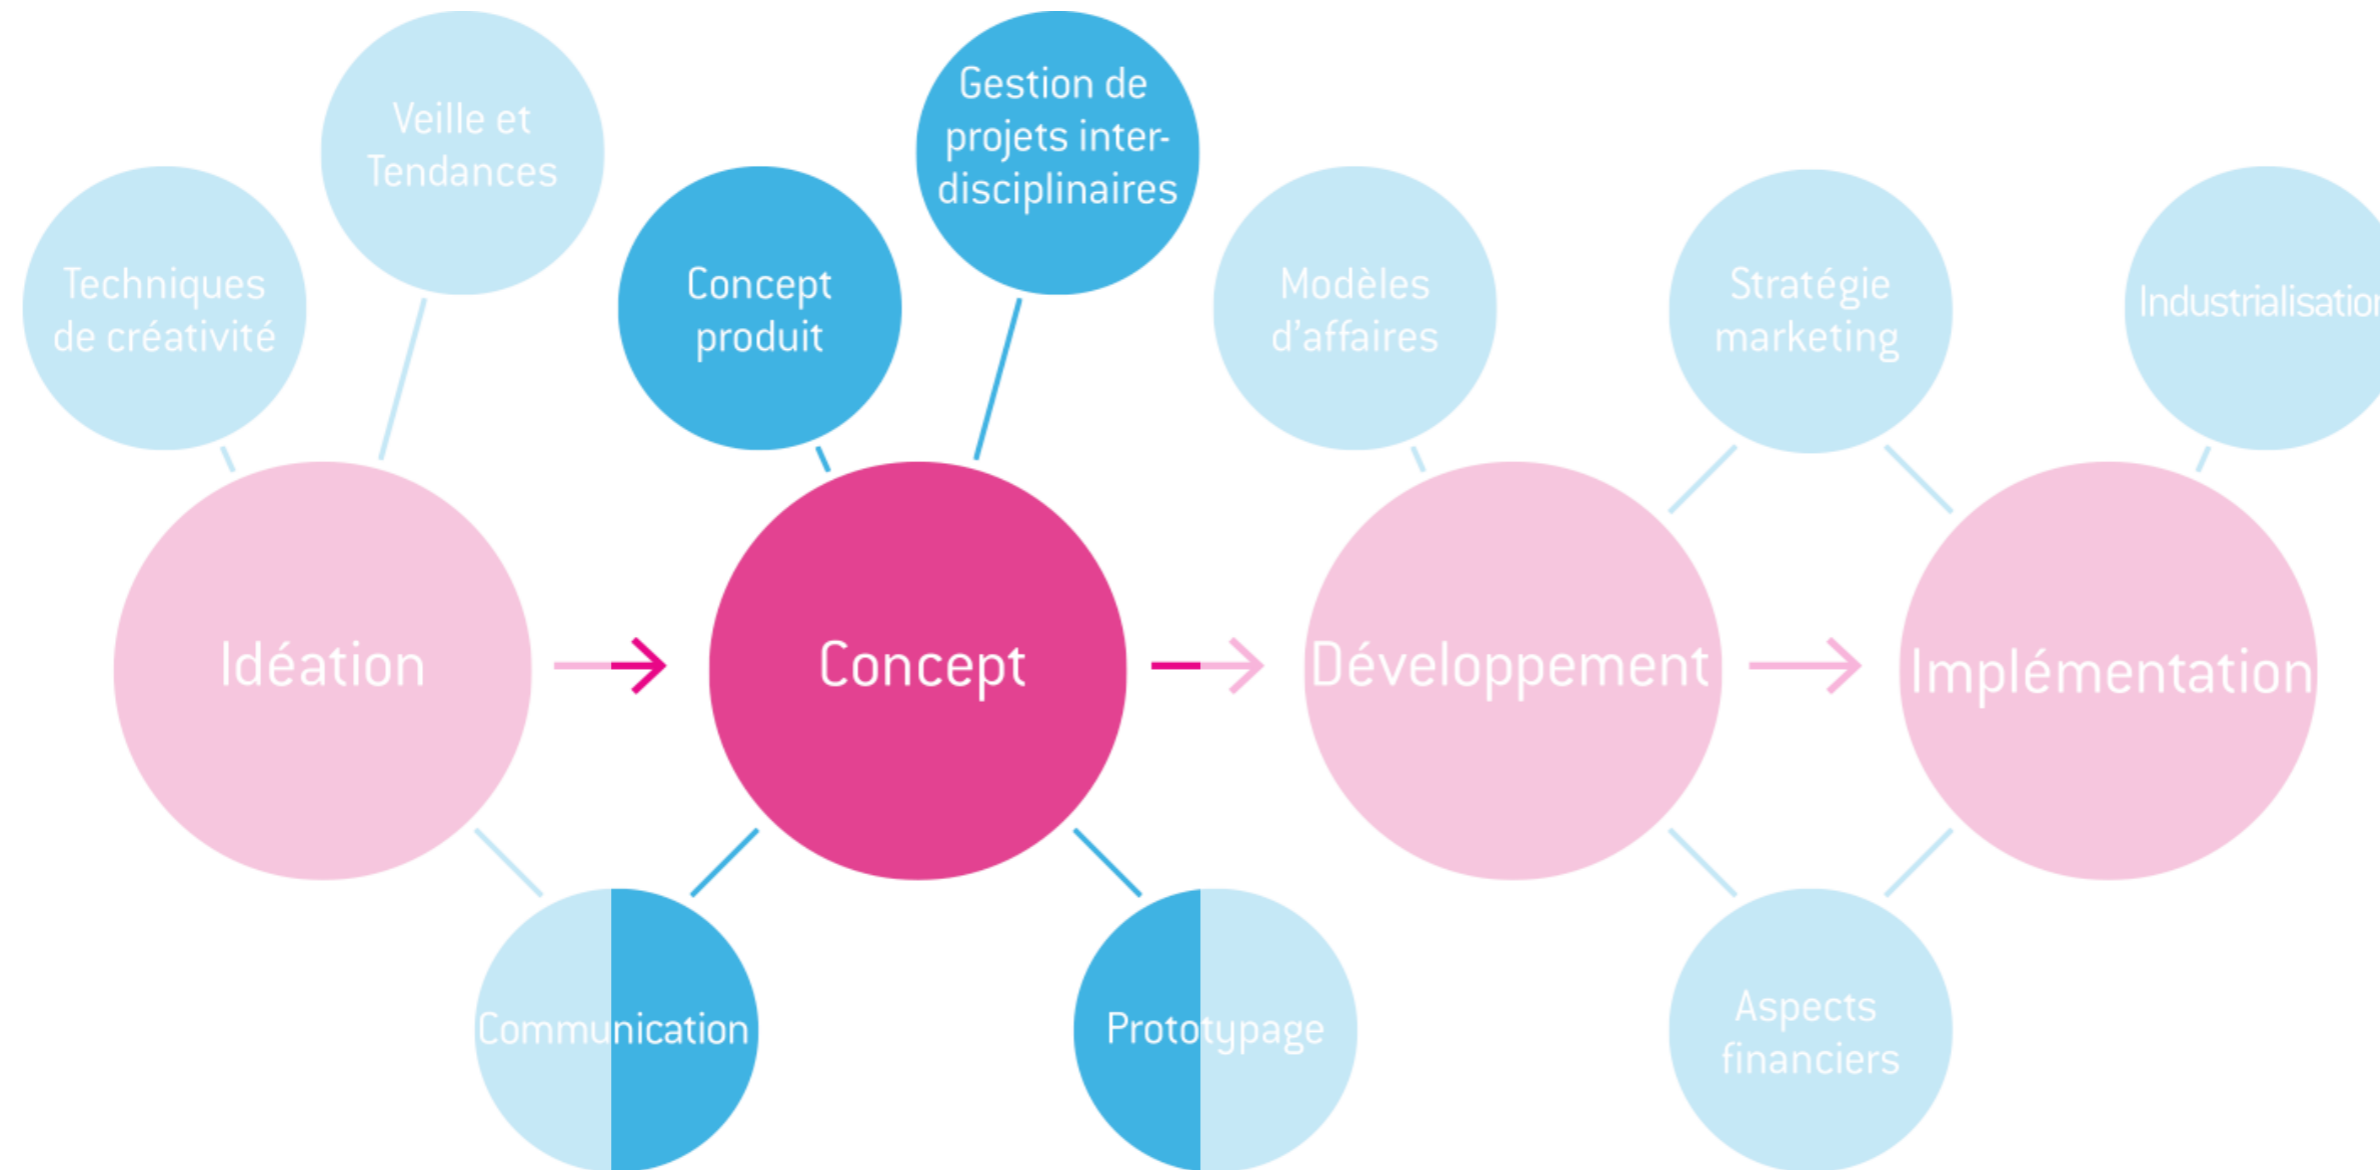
Veille et Tendances

Techniques de créativité

Concept produit

Gestion de projets interdisciplinaires

Modèles d'affaires

Stratégie marketing

Industrialisation

Idéation

Concept

Développement

Implémentation

Communication

Prototypage

Aspects financiers